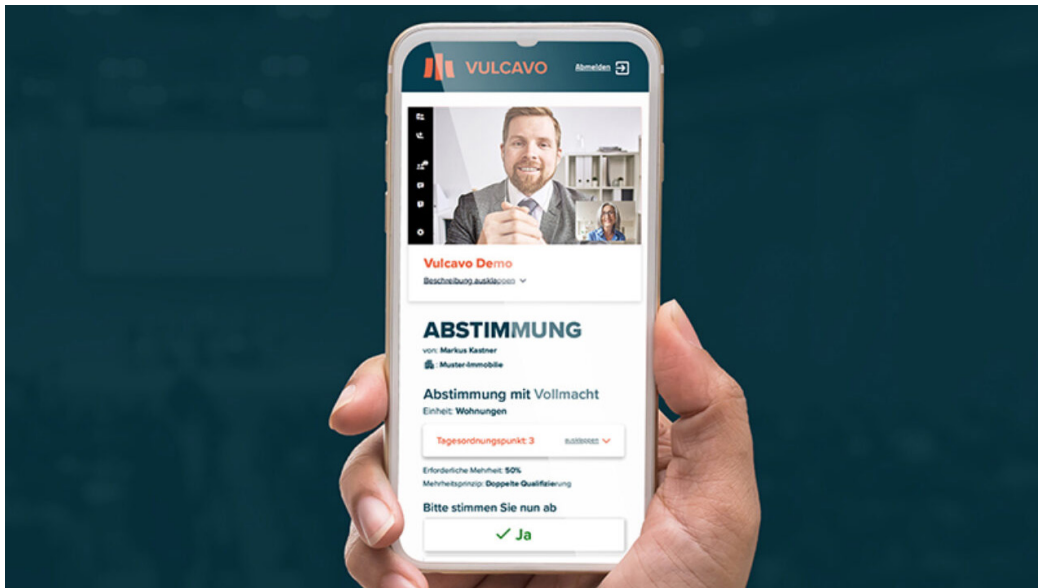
VULCAVO

Abmelden

Vulcavo Demo

Beschreibung ausklappen

ABSTIMMUNG

von: Markus Kastner

Muster-Immobilie

Abstimmung mit Vollmacht

Einheit: Wohnungen

Tagesordnungspunkt: 3 ausklappen

Erforderliche Mehrheit: 50%

Mehrheitsprinzip: Doppelte Qualifizierung

Bitte stimmen Sie nun ab

✓ Ja